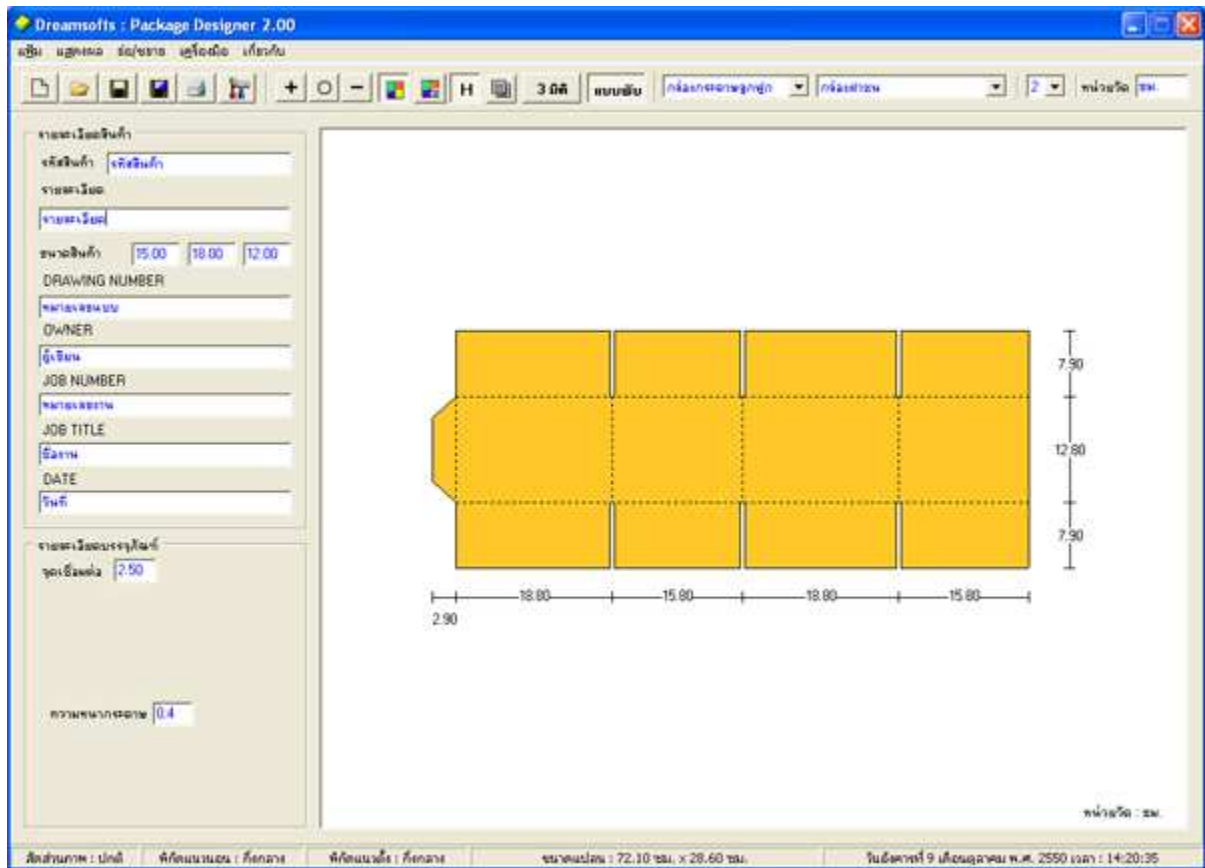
Dreamsofts : Package Designer 2.00

แฟ้ม แสดงผล ย่อ/ขยาย เครื่องมือ เกี่ยวกับ

H 3 มิติ แบบพับ กล่องกระดาษลูกฟูก กล่องฝาชน 2 หน่วยวัด ซม.

รายละเอียดสินค้า
รหัสสินค้า รหัสสินค้า
รายละเอียด
รายละเอียด
ขนาดสินค้า 15.00 18.00 12.00
DRAWING NUMBER
หมายเลขแบบ
OWNER
ผู้เขียน
JOB NUMBER
หมายเลขงาน
JOB TITLE
ชื่องาน
DATE
วันที่

รายละเอียดบรรจุภัณฑ์
จุดเชื่อมต่อ 2.50

ความหนากระดาษ 0.4

7.90
12.80
7.90
18.80
15.80
18.80
15.80
2.90

หน่วยวัด : ซม.

สีสำนภาพ : ปกติ | พิกัดแนวนอน : กึ่งกลาง | พิกัดแนวตั้ง : กึ่งกลาง | ขนาดแปลน : 72.10 ซม. x 28.60 ซม. | วันอังคารที่ 9 เดือนตุลาคม พ.ศ. 2550 เวลา : 14:20:35